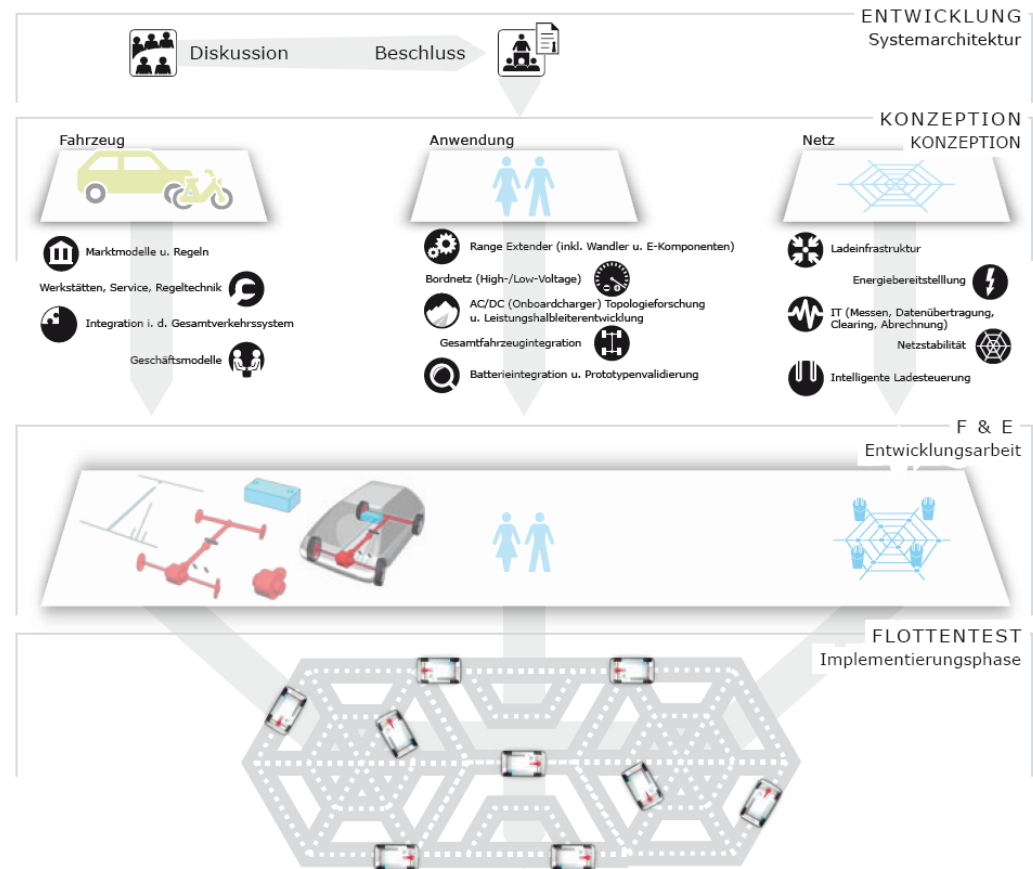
ENTWICKLUNG
Systemarchitektur

Diskussion

Beschluss

KONZEPTION
KONZEPTION

Fahrzeug

Anwendung

Netz

Marktmodelle u. Regeln

Werkstätten, Service, Regeltechnik

Integration i. d. Gesamtverkehrssystem

Geschäftsmodelle

Range Extender (inkl. Wandler u. E-Komponenten)

Bordnetz (High-/Low-Voltage)

AC/DC (Onboardcharger) Topologieforschung u. Leistungshalbleiterentwicklung

Gesamtfahrzeugintegration

Batterieintegration u. Prototypenvalidierung

Ladeinfrastruktur

Energiebereitstellung

IT (Messen, Datenübertragung, Clearing, Abrechnung)

Netzstabilität

Intelligente Ladesteuerung

F & E
Entwicklungsarbeit

FLOTTENTEST
Implementierungsphase